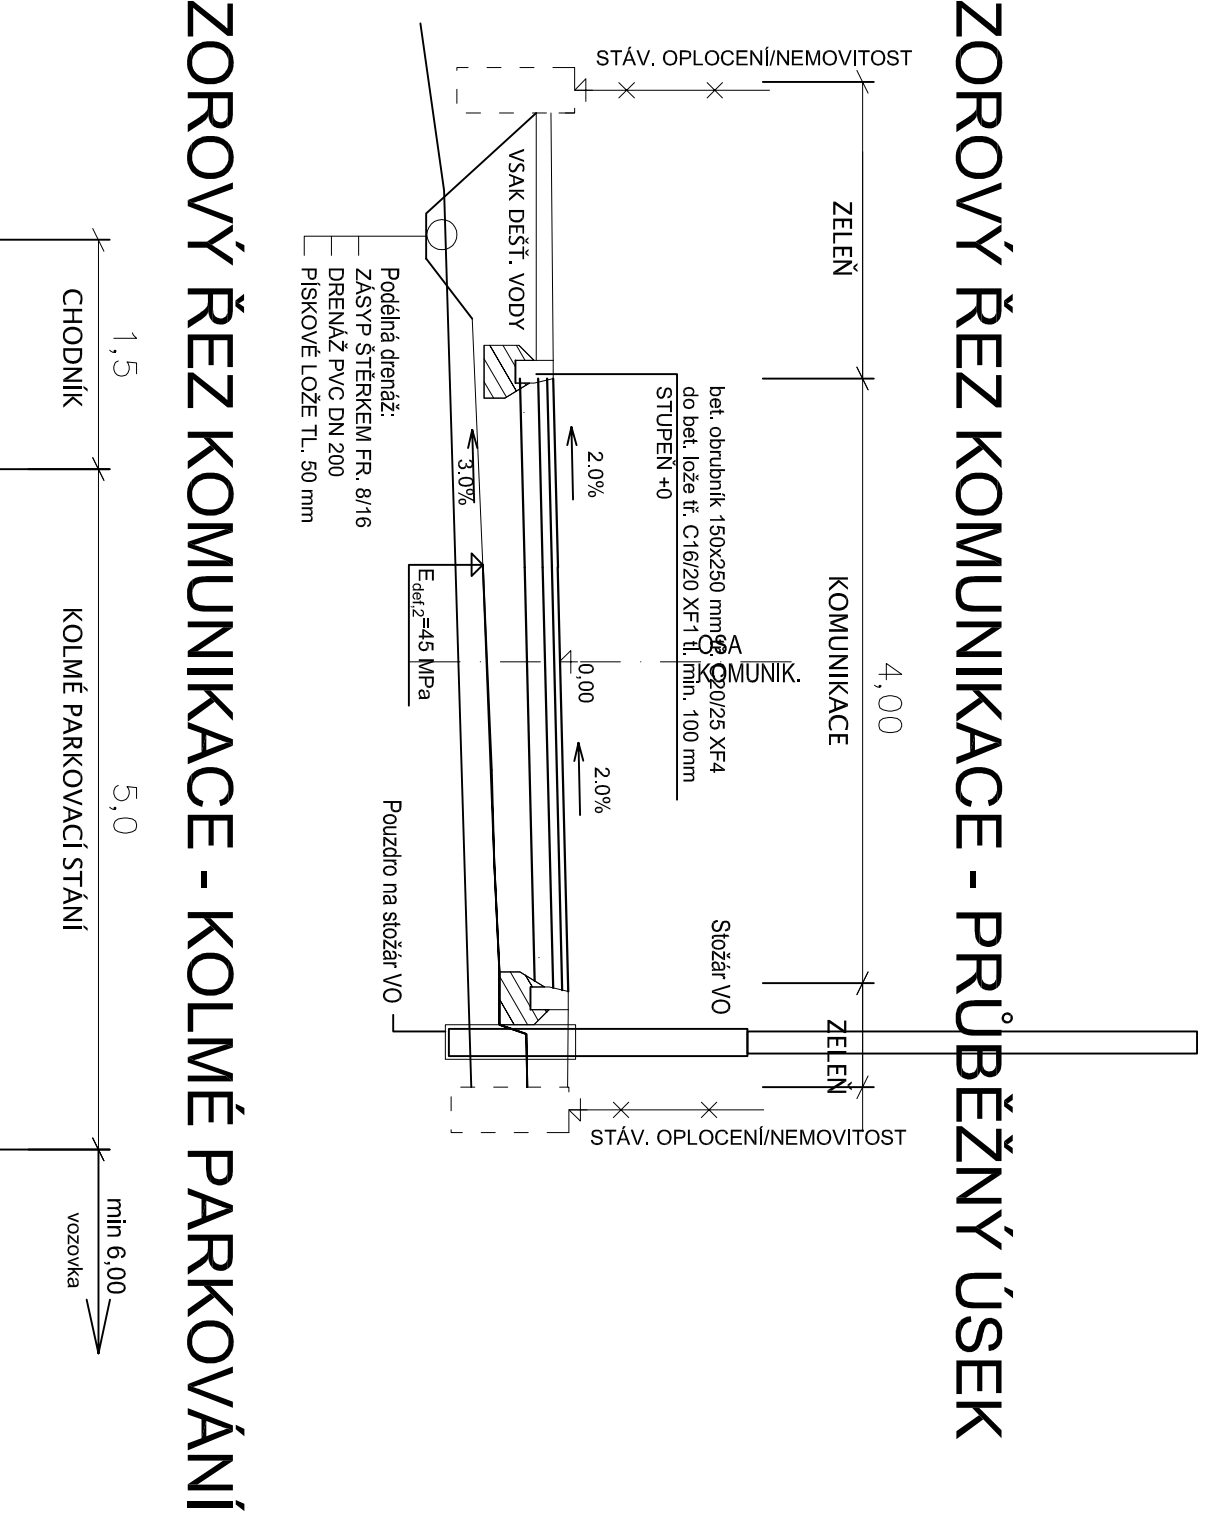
ZOROVÝ ŘEZ KOMUNIKACE - PRŮBĚŽNÝ ÚSEK

STÁV. OPLOCENÍ/NEMOVITOST

ZELEŇ

4,00

KOMUNIKACE

ZELEŇ

STÁV. OPLOCENÍ/NEMOVITOST

bet. obrubník 150x250 mm C 20/25 XF4
do bet. lože tř. C16/20 XF1 tl. min. 100 mm
STUPEŇ +0

OSA
KOMUNIK.

Stožár VO

2,0%

0,00

2,0%

VSAK DEŠŤ. VODY

Podélná drenáž:
ZÁSYP ŠTĚRKEM FR. 8/16
DRENÁŽ PVC DN 200
PÍSKOVÉ LOŽE TL. 50 mm

3,0%

$E_{def,2}$=45 MPa

Pouzdro na stožár VO

ZOROVÝ ŘEZ KOMUNIKACE - KOLMÉ PARKOVÁNÍ

1,5

CHODNÍK

5,0

KOLMÉ PARKOVACÍ STÁNÍ

min 6,00
vozovka